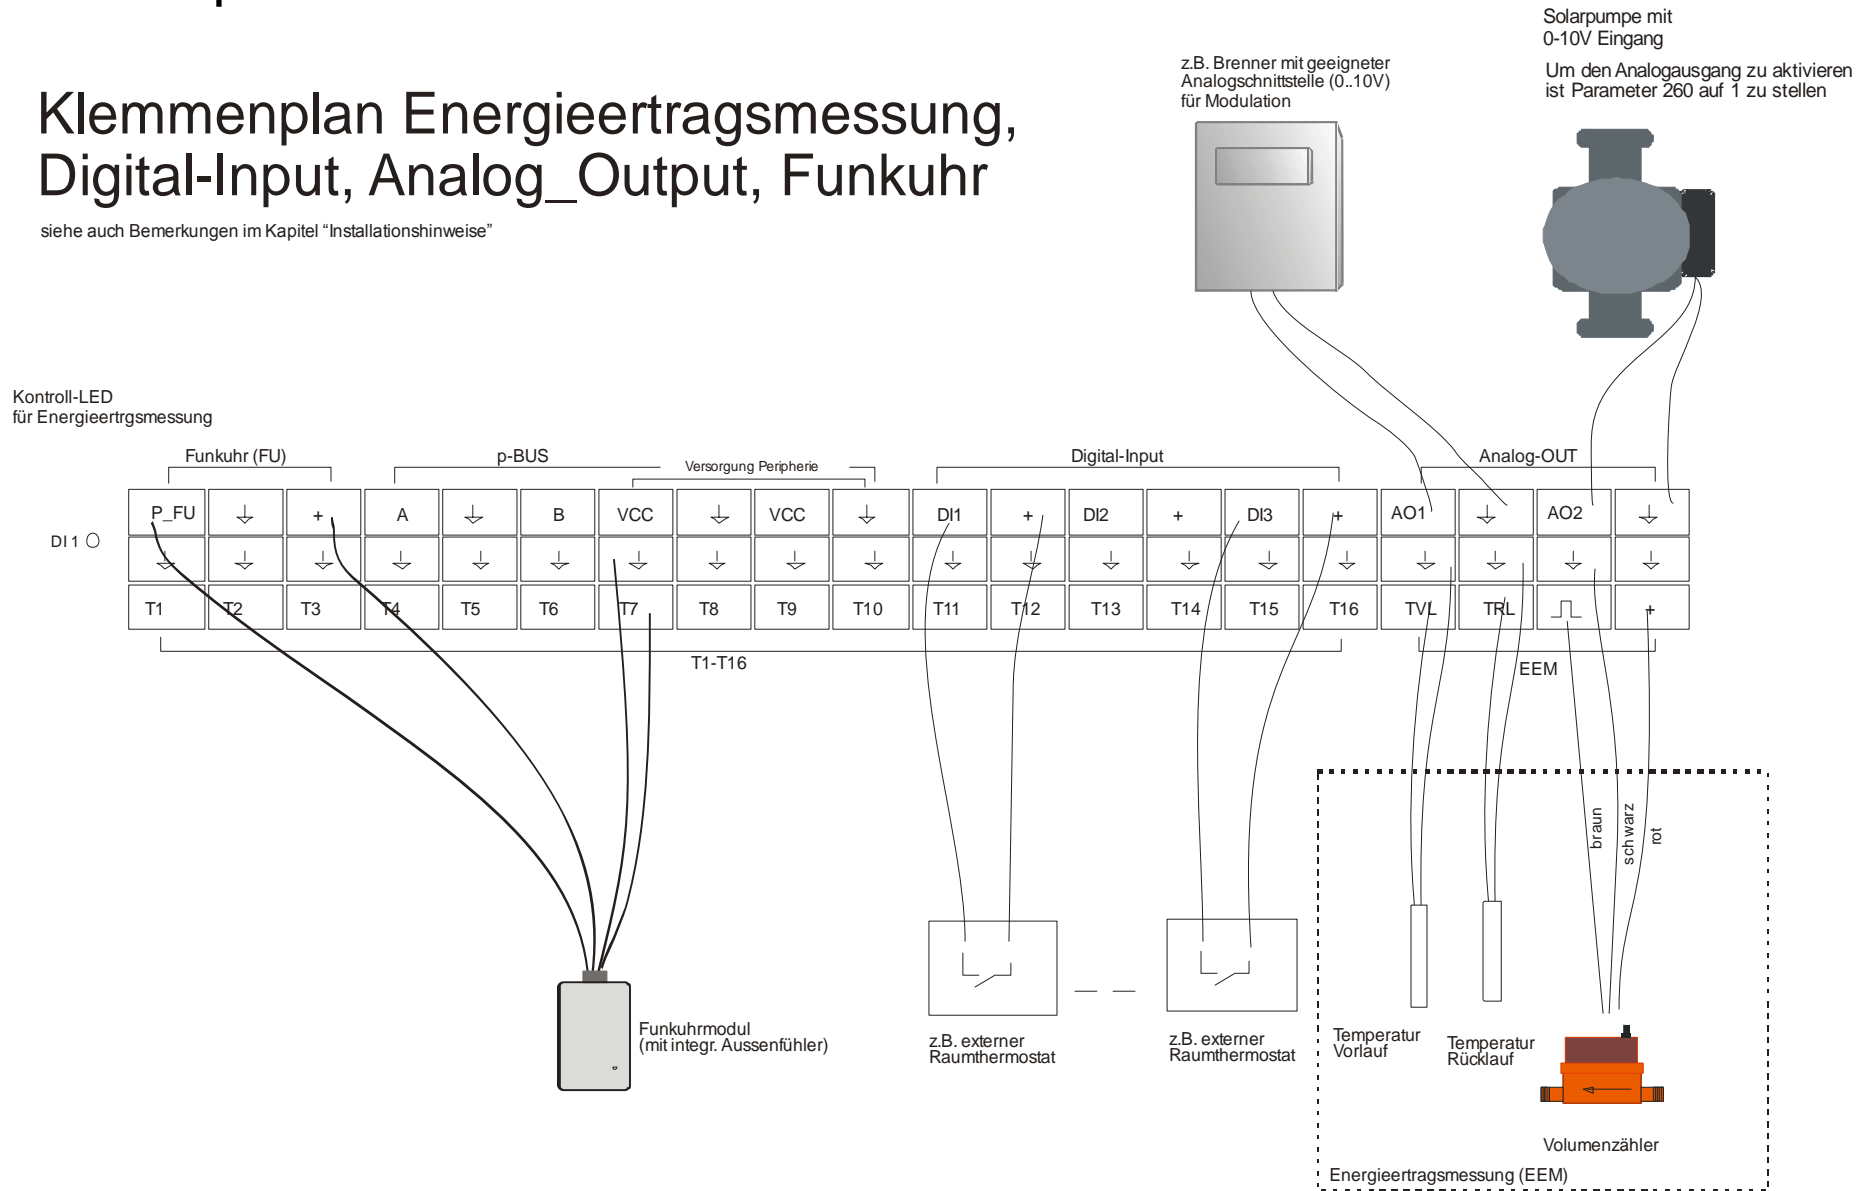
Klemmenplan Energieertragsmessung, Digital-Input, Analog_Output, Funkuhr

siehe auch Bemerkungen im Kapitel "Installationshinweise"

z.B. Brenner mit geeigneter Analogschnittstelle (0..10V) für Modulation

Solarpumpe mit 0-10V Eingang

Um den Analogausgang zu aktivieren ist Parameter 260 auf 1 zu stellen

Kontroll-LED für Energieertrgsmessung

DI 1

Funkuhr (FU)

p-BUS

Versorgung Peripherie

Digital-Input

Analog-OUT

| P_FU | ⏚ | + | A | ⏚ | B | VCC | ⏚ | VCC | ⏚ | DI1 | + | DI2 | + | DI3 | + | AO1 | ⏚ | AO2 | ⏚ |
|---|---|---|---|---|---|---|---|---|---|---|---|---|---|---|---|---|---|---|---|
| ⏚ | ⏚ | ⏚ | ⏚ | ⏚ | ⏚ | ⏚ | ⏚ | ⏚ | ⏚ | ⏚ | ⏚ | ⏚ | ⏚ | ⏚ | ⏚ | ⏚ | ⏚ | ⏚ | ⏚ |
| T1 | T2 | T3 | T4 | T5 | T6 | T7 | T8 | T9 | T10 | T11 | T12 | T13 | T14 | T15 | T16 | TVL | TRL | ⎍ | + |

T1-T16

EEM

braun

schwarz

rot

Funkuhrmodul (mit integr. Aussenfühler)

z.B. externer Raumthermostat

z.B. externer Raumthermostat

Temperatur Vorlauf

Temperatur Rücklauf

Volumenzähler

Energieertragsmessung (EEM)